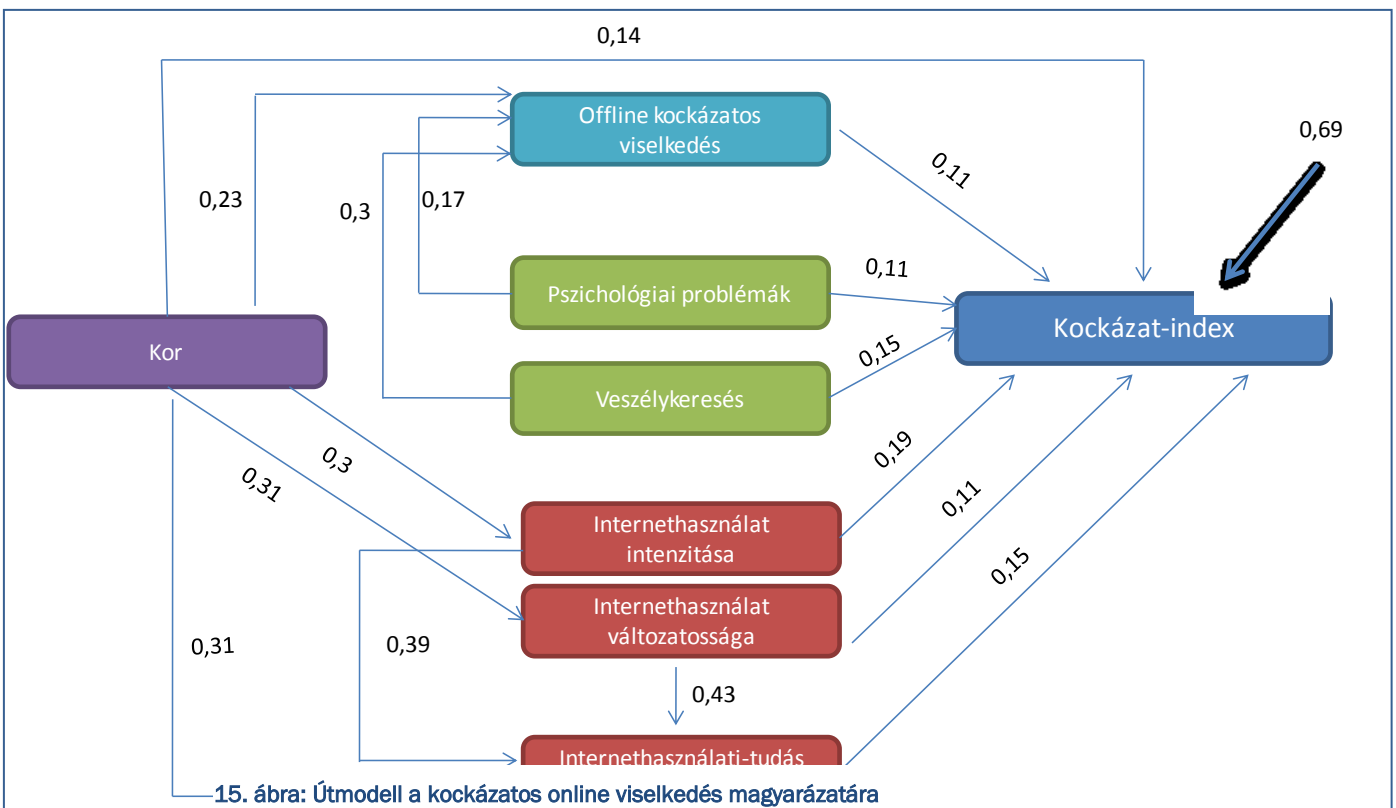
0,14

Offline kockázatos viselkedés

0,69

0,23

0,3

0,17

0,11

Pszichológiai problémák

0,11

Kockázat-index

Kor

0,15

Veszélykeresés

0,19

0,3

0,31

Internethasználat intenzitása

0,11

0,15

Internethasználat változatossága

0,31

0,39

0,43

Internethasználati-tudás

15. ábra: Útmodell a kockázatos online viselkedés magyarázatára